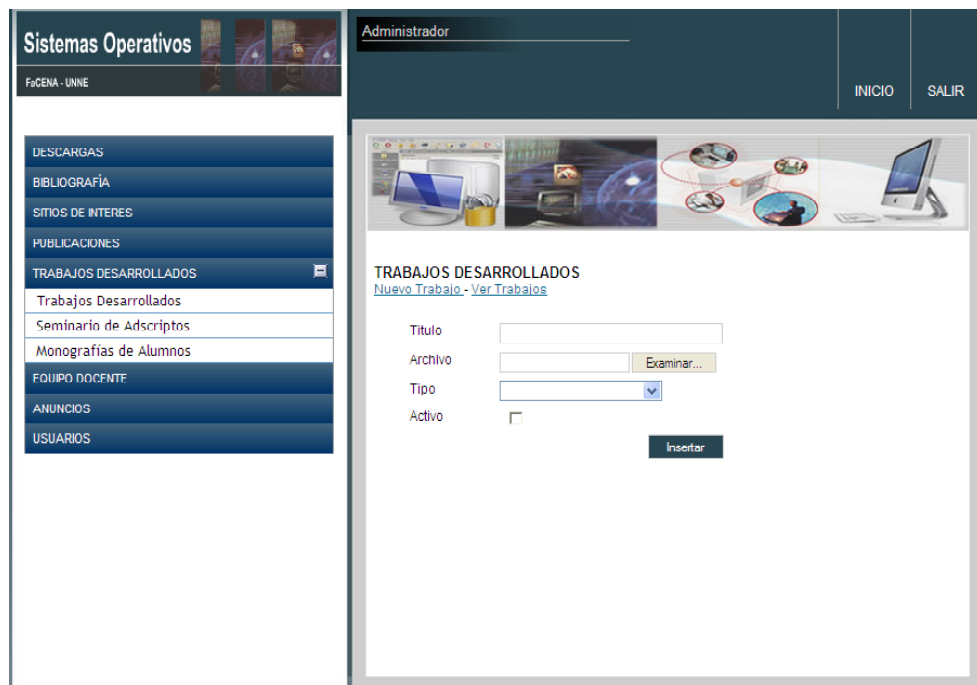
Sistemas Operativos
FaCENA - UNNE

Administrador

INICIO
SALIR

DESCARGAS
BIBLIOGRAFÍA
SITIOS DE INTERES
PUBLICACIONES
TRABAJOS DESARROLLADOS
Trabajos Desarrollados
Seminario de Adscriptos
Monografías de Alumnos
EQUIPO DOCENTE
ANUNCIOS
USUARIOS

TRABAJOS DESARROLLADOS
Nuevo Trabajo - Ver Trabajos

Titulo
Archivo
Examinar...
Tipo
Activo
Insertar